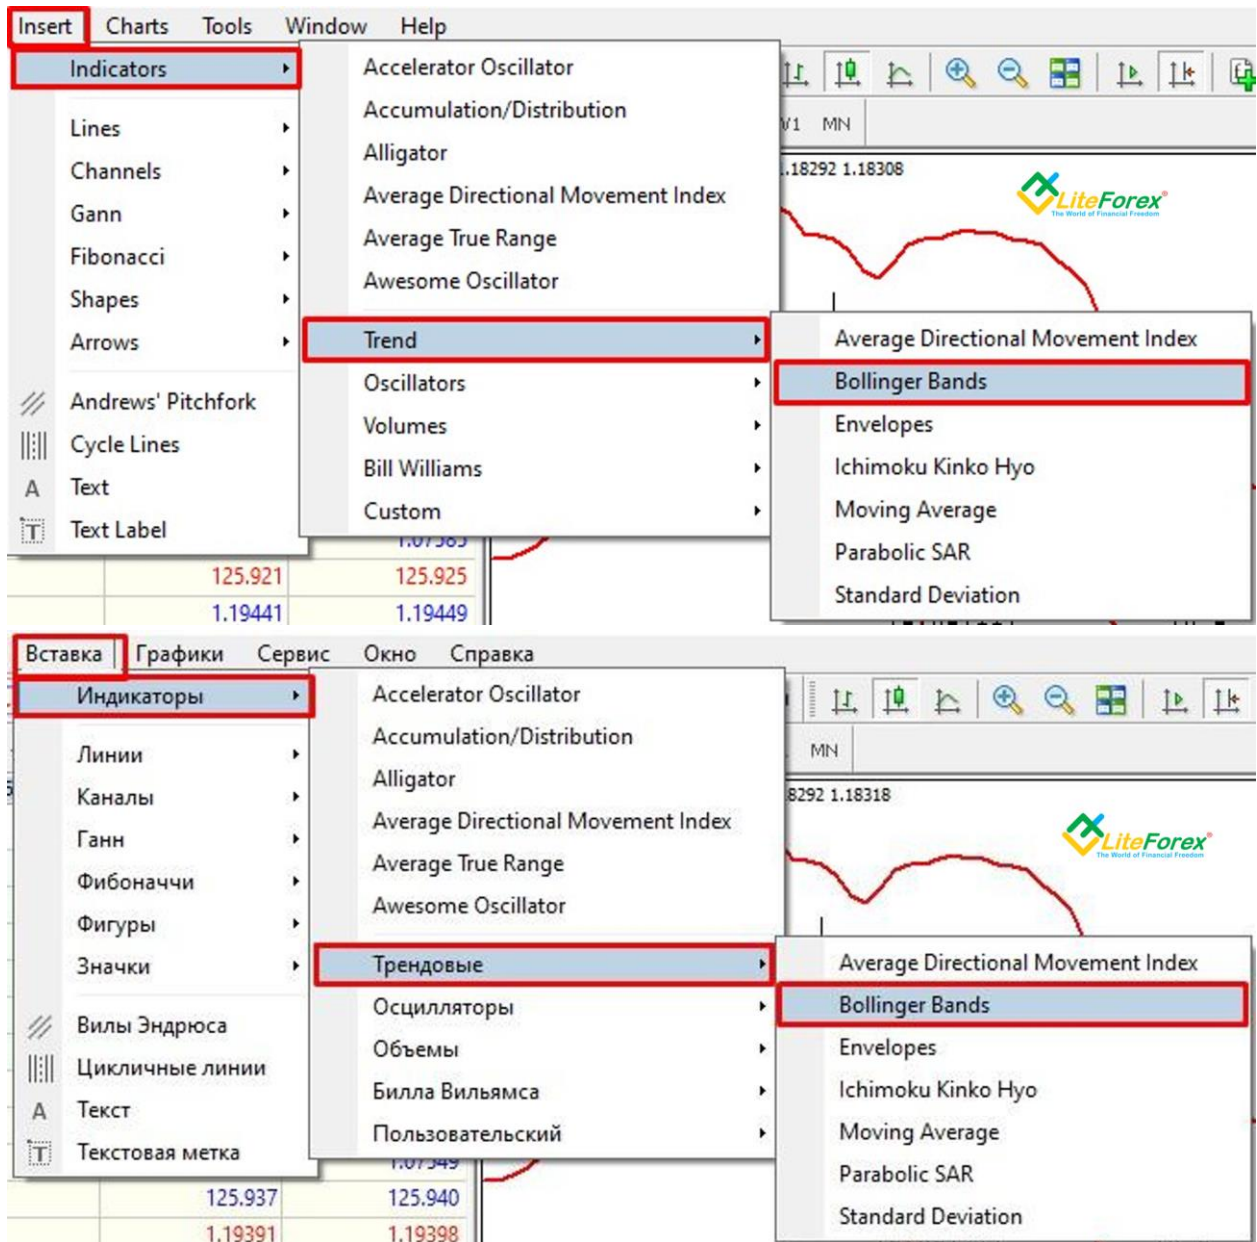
Insert Charts Tools Window Help

Indicators
Lines
Channels
Gann
Fibonacci
Shapes
Arrows
Andrews' Pitchfork
Cycle Lines
Text
Text Label

Accelerator Oscillator
Accumulation/Distribution
Alligator
Average Directional Movement Index
Average True Range
Awesome Oscillator
Trend
Oscillators
Volumes
Bill Williams
Custom

Average Directional Movement Index
Bollinger Bands
Envelopes
Ichimoku Kinko Hyo
Moving Average
Parabolic SAR
Standard Deviation

W1 MN
1.18292 1.18308
LiteForex
The World of Financial Freedom
125.921 125.925
1.19441 1.19449

Вставка Графики Сервис Окно Справка

Индикаторы
Линии
Каналы
Ганн
Фибоначчи
Фигуры
Значки
Вилы Эндрюса
Цикличные линии
Текст
Текстовая метка

Accelerator Oscillator
Accumulation/Distribution
Alligator
Average Directional Movement Index
Average True Range
Awesome Oscillator
Трендовые
Осцилляторы
Объемы
Билла Вильямса
Пользовательский

Average Directional Movement Index
Bollinger Bands
Envelopes
Ichimoku Kinko Hyo
Moving Average
Parabolic SAR
Standard Deviation

MN
8292 1.18318
LiteForex
The World of Financial Freedom
125.937 125.940
1.19391 1.19398